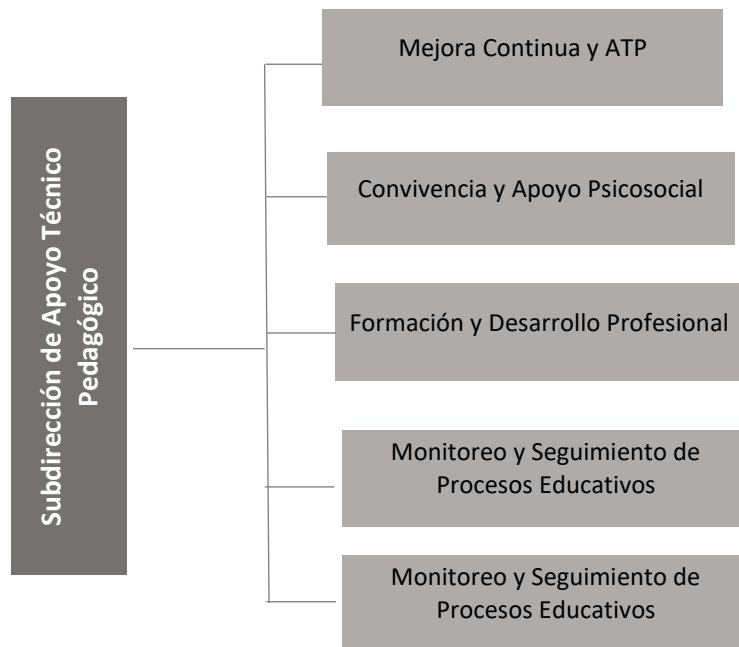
Subdirección de Apoyo Técnico Pedagógico

Mejora Continua y ATP

Convivencia y Apoyo Psicosocial

Formación y Desarrollo Profesional

Monitoreo y Seguimiento de Procesos Educativos

Monitoreo y Seguimiento de Procesos Educativos